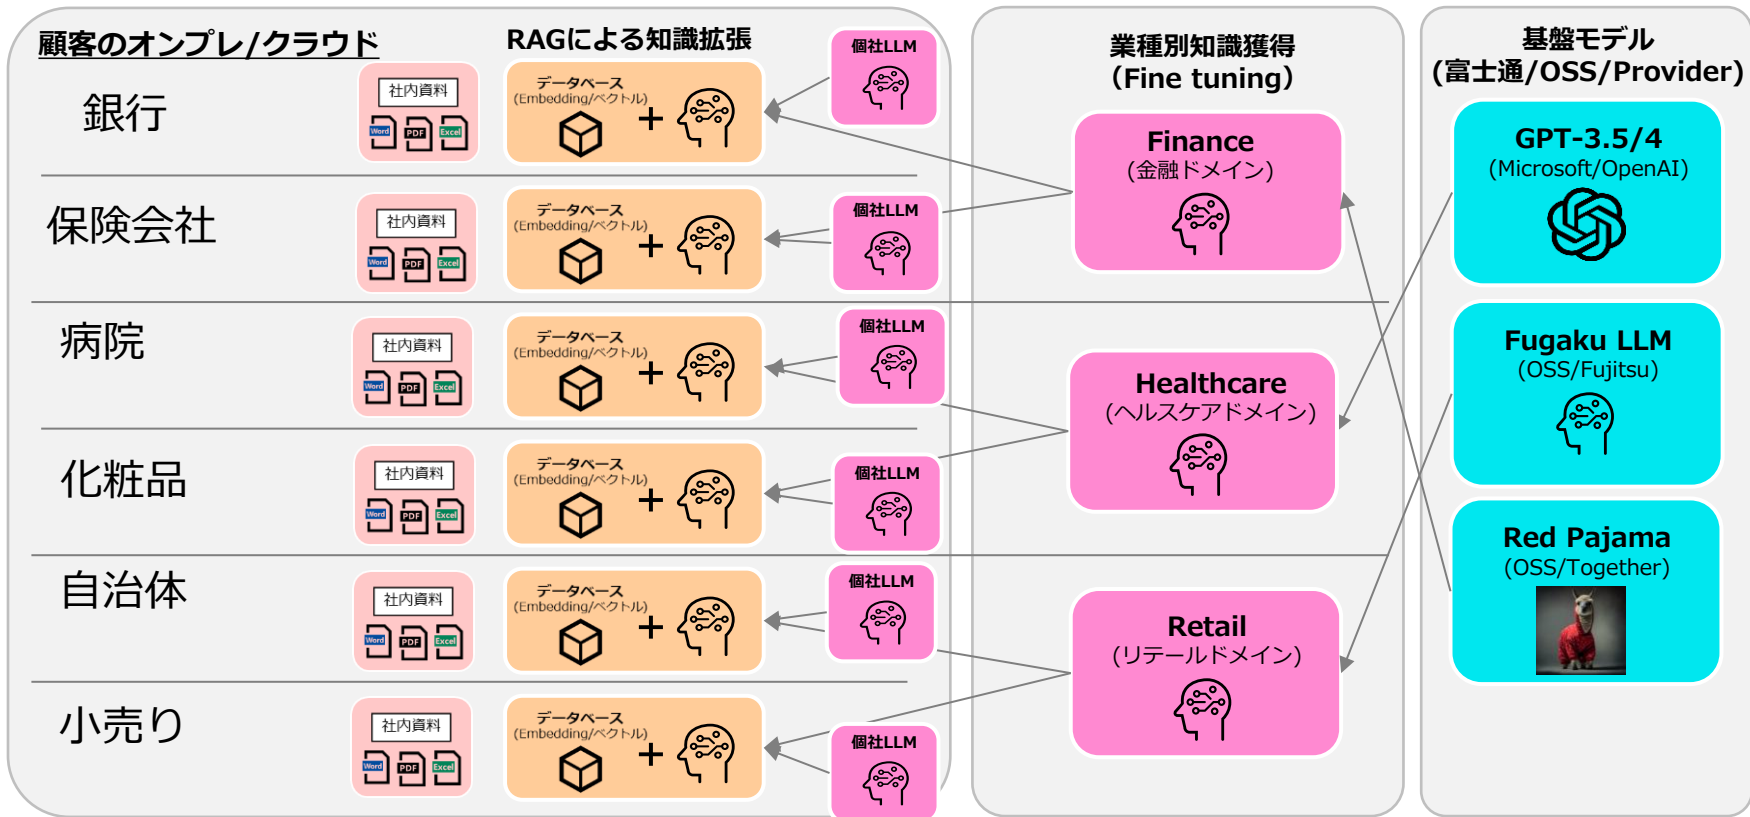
顧客のオンプレ/クラウド

RAGによる知識拡張

業種別知識獲得
(Fine tuning)

基盤モデル
(富士通/OSS/Provider)

銀行
社内資料
Word PDF Excel
データベース
(Embedding/ベクトル)
+
個社LLM

保険会社
社内資料
Word PDF Excel
データベース
(Embedding/ベクトル)
+
個社LLM

病院
社内資料
Word PDF Excel
データベース
(Embedding/ベクトル)
+
個社LLM

化粧品
社内資料
Word PDF Excel
データベース
(Embedding/ベクトル)
+
個社LLM

自治体
社内資料
Word PDF Excel
データベース
(Embedding/ベクトル)
+
個社LLM

小売り
社内資料
Word PDF Excel
データベース
(Embedding/ベクトル)
+
個社LLM

Finance
(金融ドメイン)

Healthcare
(ヘルスケアドメイン)

Retail
(リテールドメイン)

GPT-3.5/4
(Microsoft/OpenAI)

Fugaku LLM
(OSS/Fujitsu)

Red Pajama
(OSS/Together)